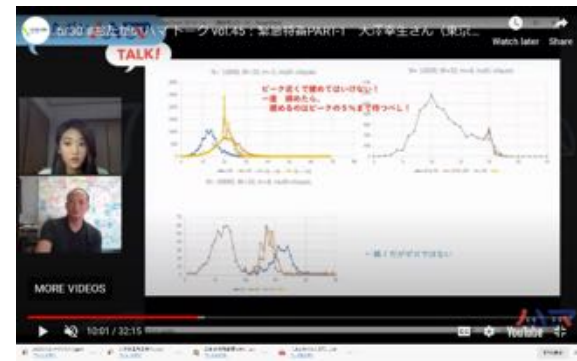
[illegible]ハマトークvol.45：緊急特番PART-1 大沢幸生さん（東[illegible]

Watch later Share

TALK!

ピーク近くで緩めてはいけない！
一度 緩めたら、
緩めるのはピークの5％まで待つべし！

一回？だがダメではない

MORE VIDEOS

10:01 / 32:15

YouTube